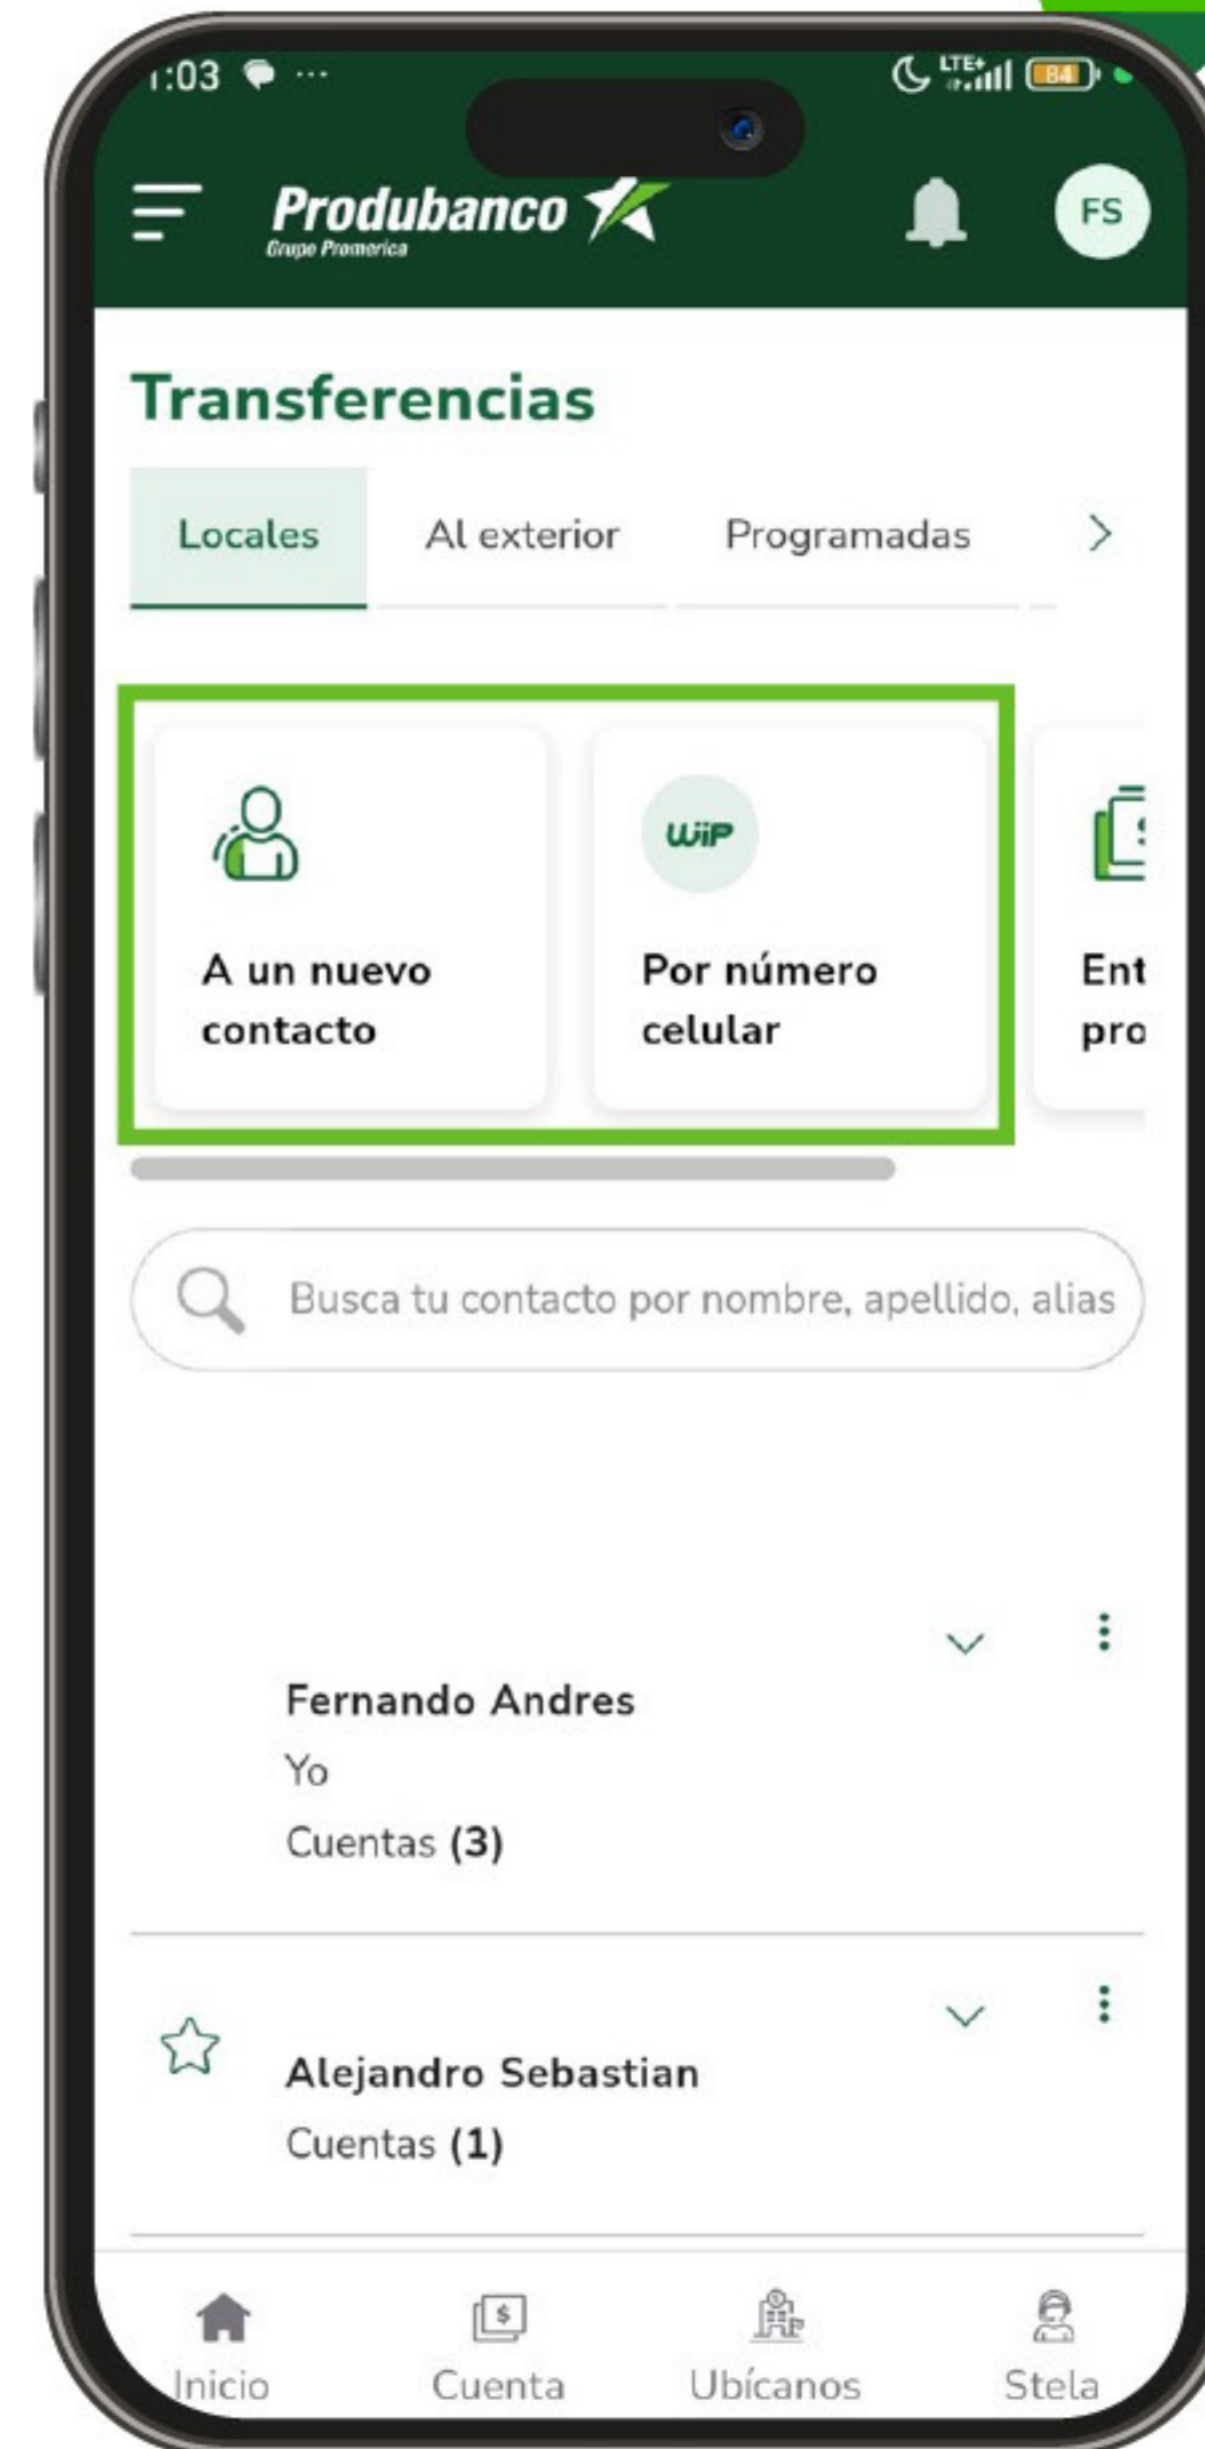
1:03 ···
LTE+ 84

Produbanco
Grupo Promerica
FS

Transferencias

Locales
Al exterior
Programadas

WiP

A un nuevo contacto

Por número celular

Ent pro

Busca tu contacto por nombre, apellido, alias

Fernando Andres
Yo
Cuentas (3)

Alejandro Sebastian
Cuentas (1)

Inicio
Cuenta
Ubícanos
Stela